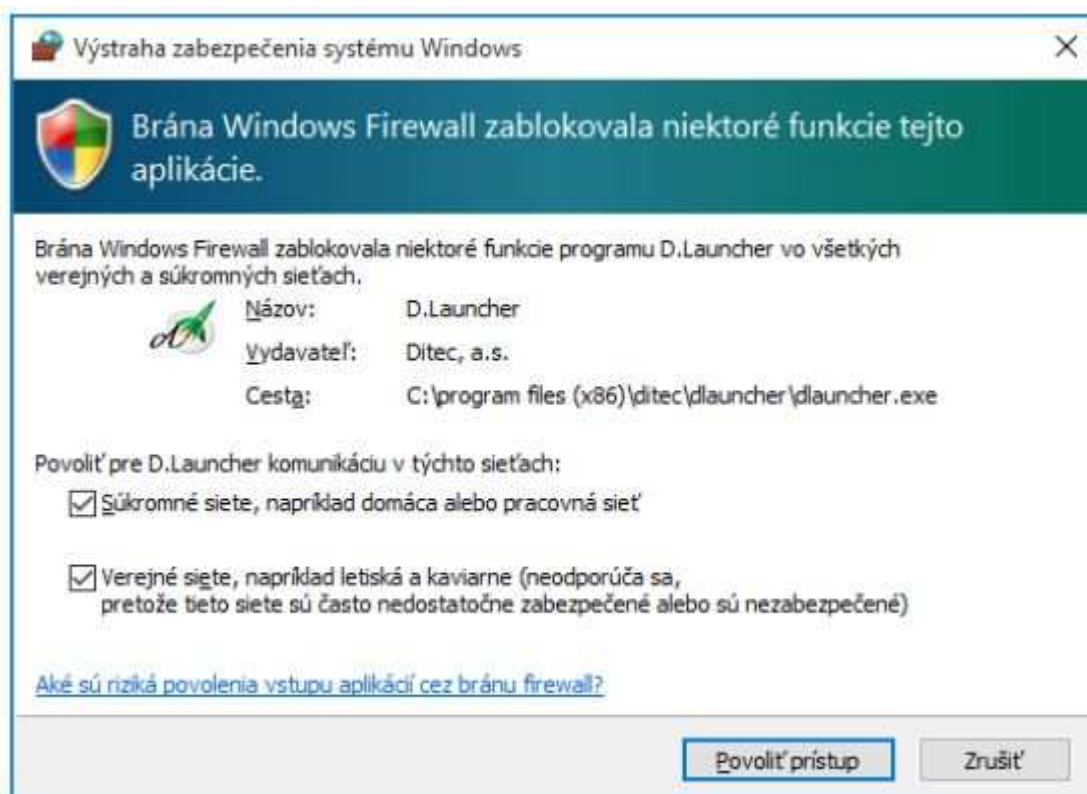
Výstraha zabezpečenia systému Windows

×

Brána Windows Firewall zablokovala niektoré funkcie tejto aplikácie.

Brána Windows Firewall zablokovala niektoré funkcie programu D.Launcher vo všetkých verejných a súkromných sieťach.

| | |
|---|---|
| Názov: | D.Launcher |
| Vydavateľ: | Ditec, a.s. |
| Cesta: | C:\program files (x86)\ditec\dlauncher\dlauncher.exe |

Povoliť pre D.Launcher komunikáciu v týchto sieťach:

Súkromné siete, napríklad domáca alebo pracovná sieť

Verejné siete, napríklad letiská a kaviarne (neodporúča sa, pretože tieto siete sú často nedostatočne zabezpečené alebo sú nezabezpečené)

Aké sú riziká povolenia vstupu aplikácií cez bránu firewall?

Povoliť prístup

Zrušiť